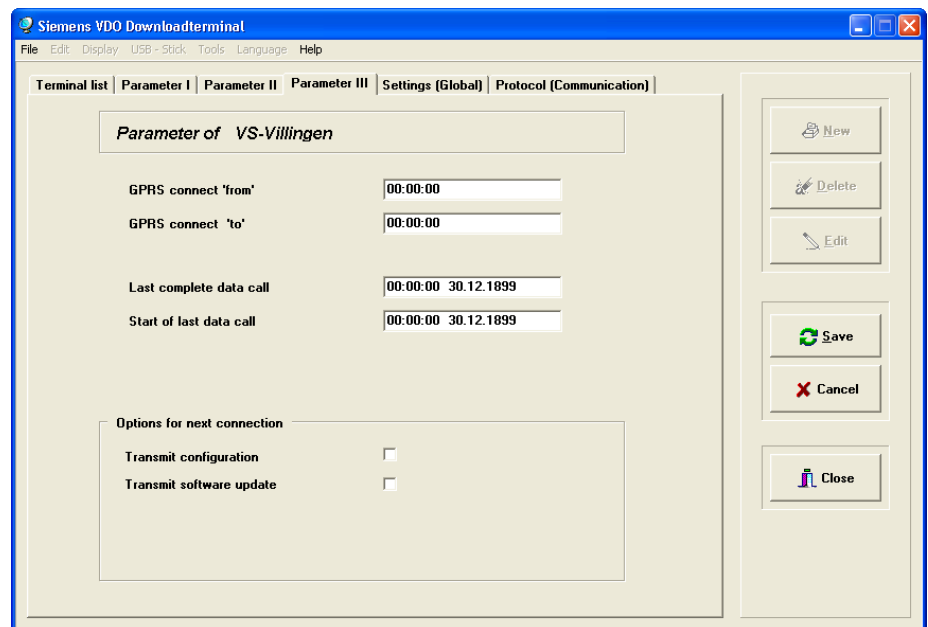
Siemens VDO Downloadterminal

File Edit Display USB - Stick Tools Language Help

Terminal list | Parameter I | Parameter II | Parameter III | Settings (Global) | Protocol (Communication)

Parameter of VS-Villingen

GPRS connect 'from' 00:00:00

GPRS connect 'to' 00:00:00

Last complete data call 00:00:00 30.12.1899

Start of last data call 00:00:00 30.12.1899

Options for next connection

Transmit configuration

Transmit software update

New

Delete

Edit

Save

Cancel

Close